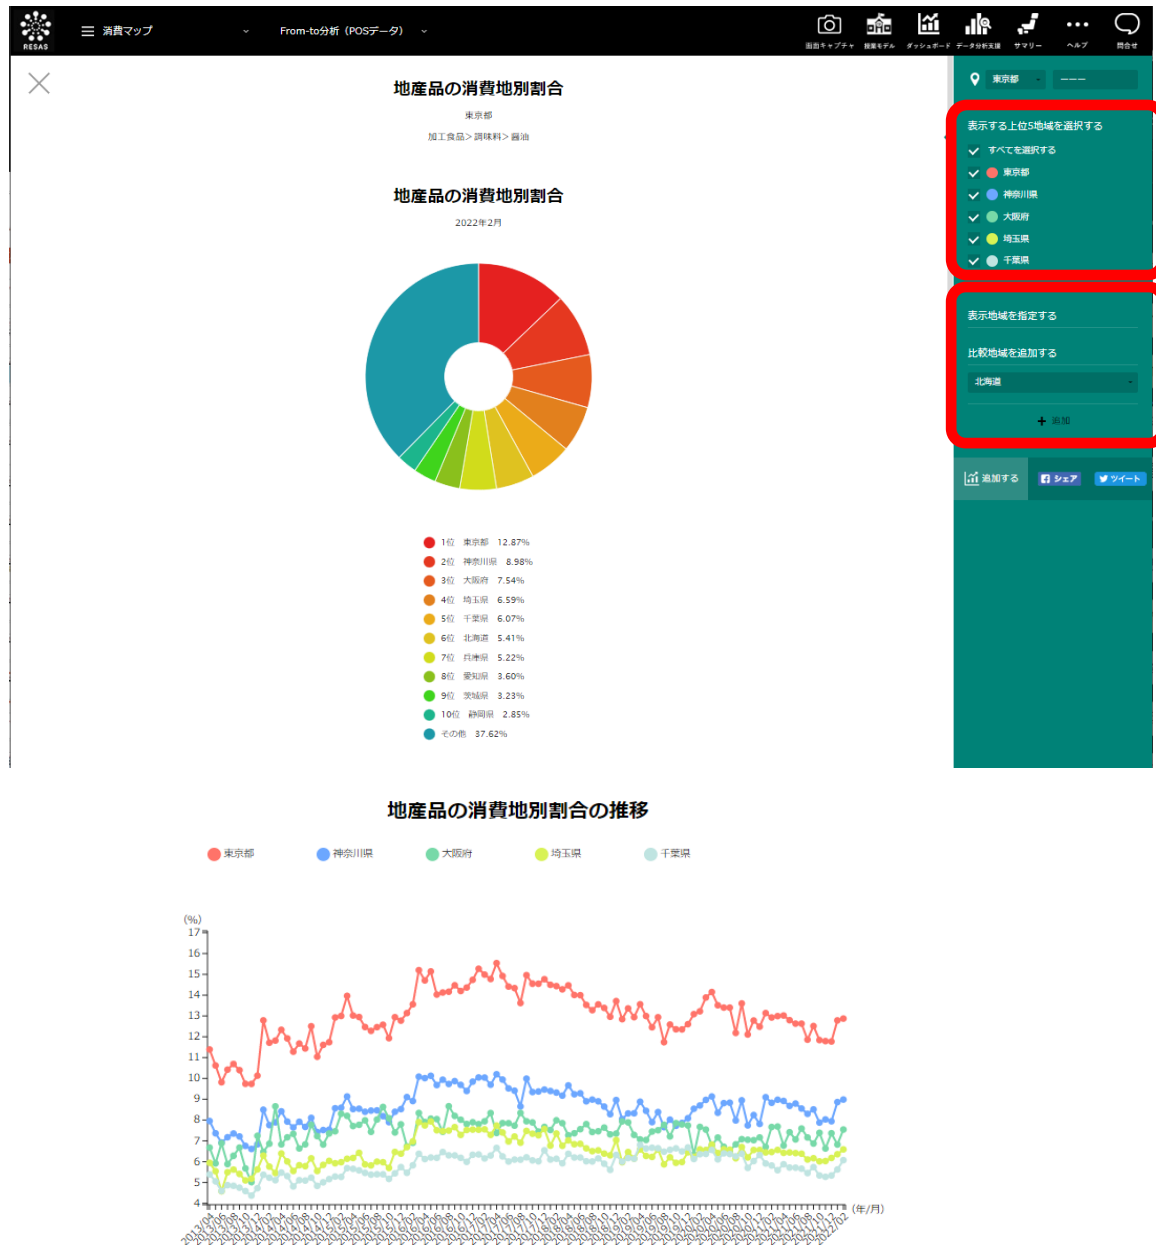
RESAS

消費マップ

From-to分析（POSデータ）

画面キャプチャ　提案モデル　ダッシュボード　データ分析支援　サマリー　ヘルプ　問合せ

地産品の消費地別割合

東京都

加工食品＞調味料＞醤油

地産品の消費地別割合

2022年2月

1位　東京都　12.87%
2位　神奈川県　8.98%
3位　大阪府　7.54%
4位　埼玉県　6.59%
5位　千葉県　6.07%
6位　北海道　5.41%
7位　兵庫県　5.22%
8位　愛知県　3.60%
9位　茨城県　3.23%
10位　静岡県　2.85%
その他　37.62%

東京都　－－－

表示する上位5地域を選択する
すべてを選択する
東京都
神奈川県
大阪府
埼玉県
千葉県

表示地域を指定する
比較地域を追加する
北海道
＋ 追加

追加する　シェア　ツイート

地産品の消費地別割合の推移

東京都　神奈川県　大阪府　埼玉県　千葉県

(%)
17
16
15
14
13
12
11
10
9
8
7
6
5
4

(年/月)